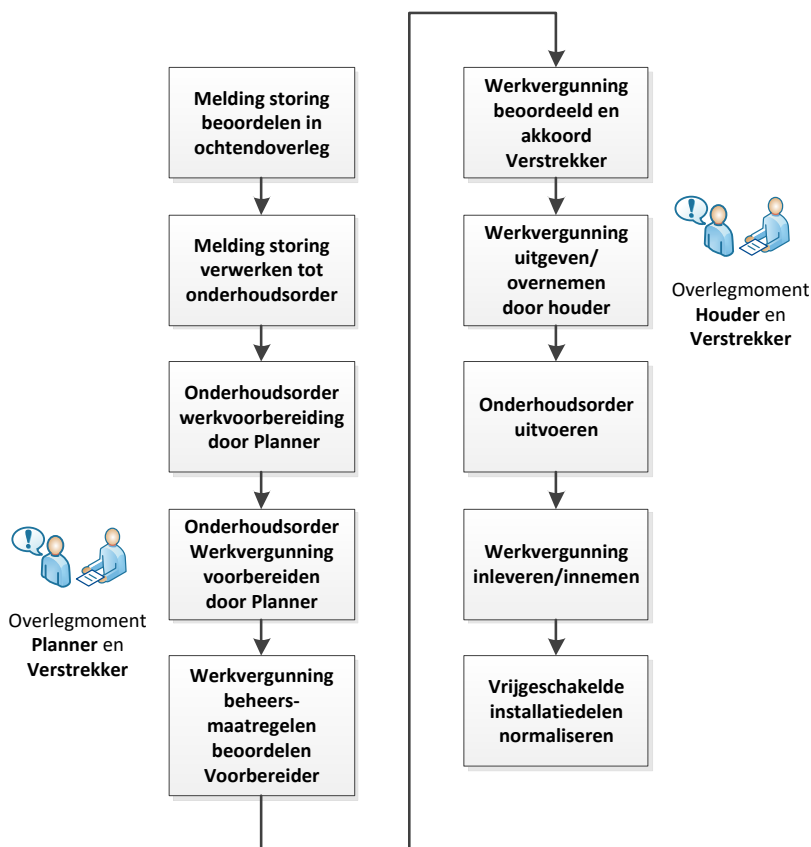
Melding storing beoordelen in ochtendoverleg

Melding storing verwerken tot onderhoudsorder

Onderhoudsorder werkvoorbereiding door Planner

Onderhoudsorder Werkvergunning voorbereiden door Planner

Overlegmoment **Planner** en **Verstrekker**

Werkvergunning beheers-maatregelen beoordelen Voorbereider

Werkvergunning beoordeeld en akkoord Verstrekker

Werkvergunning uitgeven/ overnemen door houder

Overlegmoment **Houder** en **Verstrekker**

Onderhoudsorder uitvoeren

Werkvergunning inleveren/innemen

Vrijgeschakelde installatiedelen normaliseren